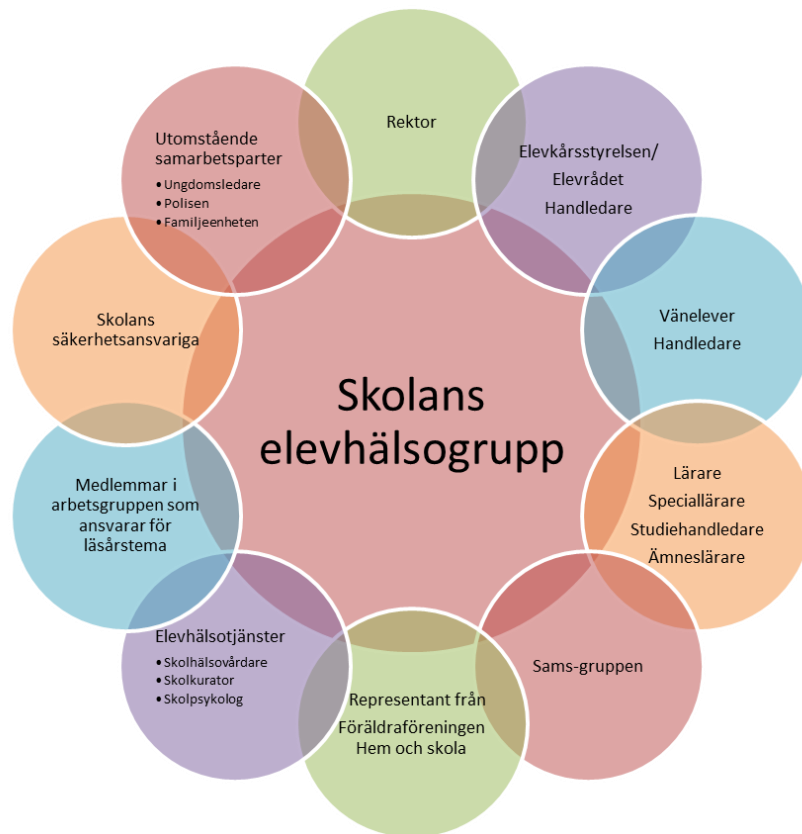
Skolans elevhälsogrupp

Rektor

Elevkårsstyrelsen/ Elevrådet Handledare

Vänelever Handledare

Lärare
Speciallärare
Studiehandledare
Ämneslärare

Sams-gruppen

Representant från Föräldraföreningen Hem och skola

Elevhälsotjänster
• Skolhälsovårdare
• Skolkurator
• Skolpsykolog

Medlemmar i arbetsgruppen som ansvarar för läsårstema

Skolans säkerhetsansvariga

Utomstående samarbetsparter
• Ungdomsledare
• Polisen
• Familjeenheten